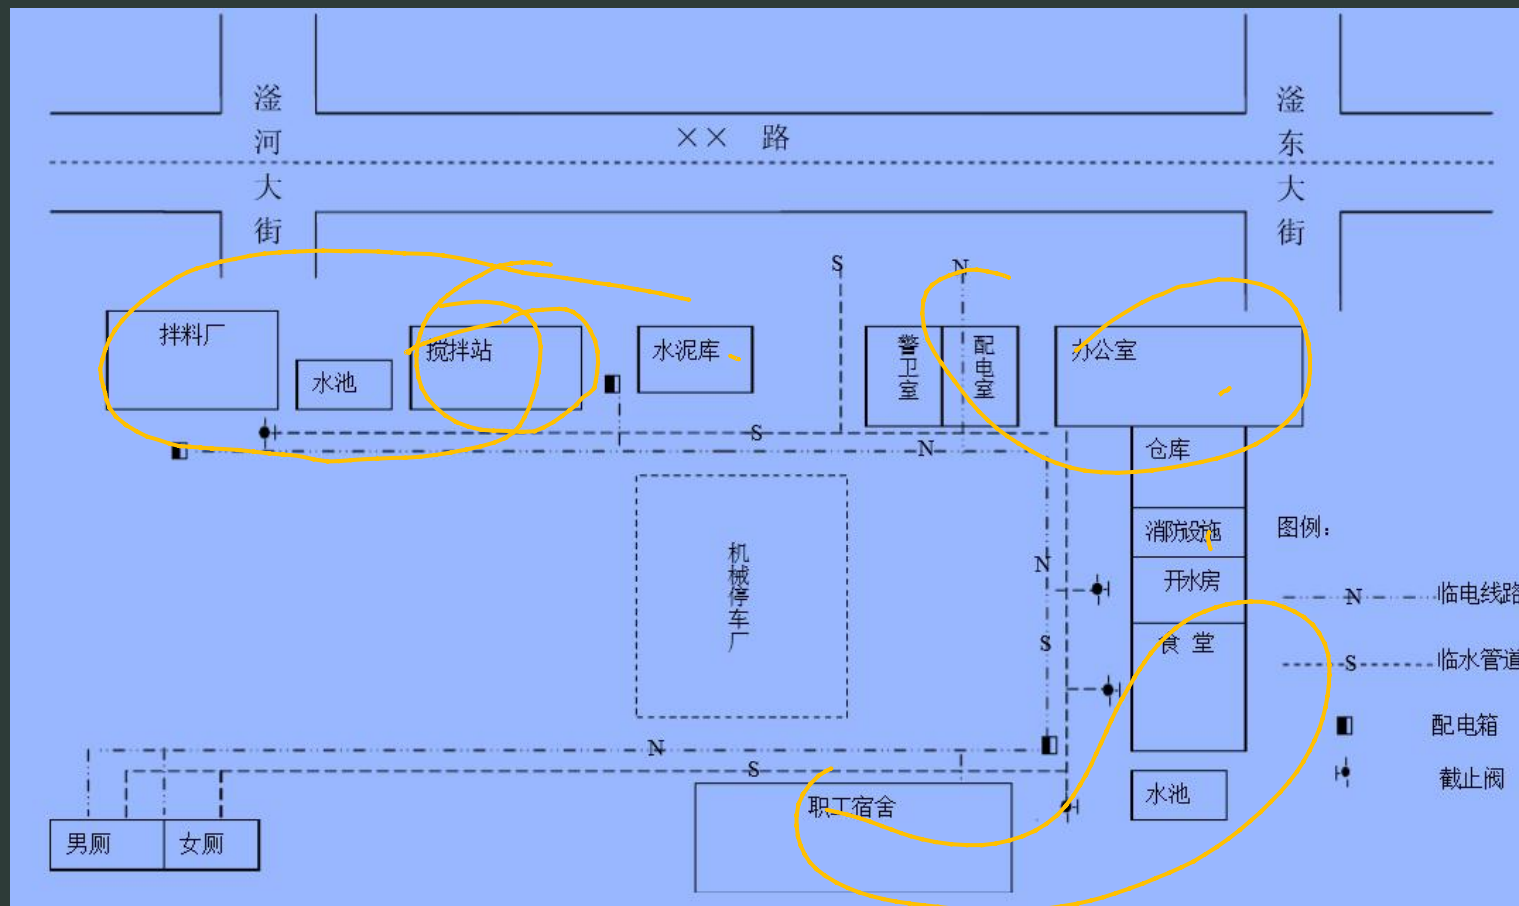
滏河大街

××路

滏东大街

S

N

拌料厂

水池

搅拌站

水泥库

警卫室

配电室

办公室

S

N

仓库

消防设施

开水房

食堂

机械停车厂

N

S

N

S

男厕

女厕

职工宿舍

水池

图例：

N 临电线路

S 临水管道

配电箱

截止阀